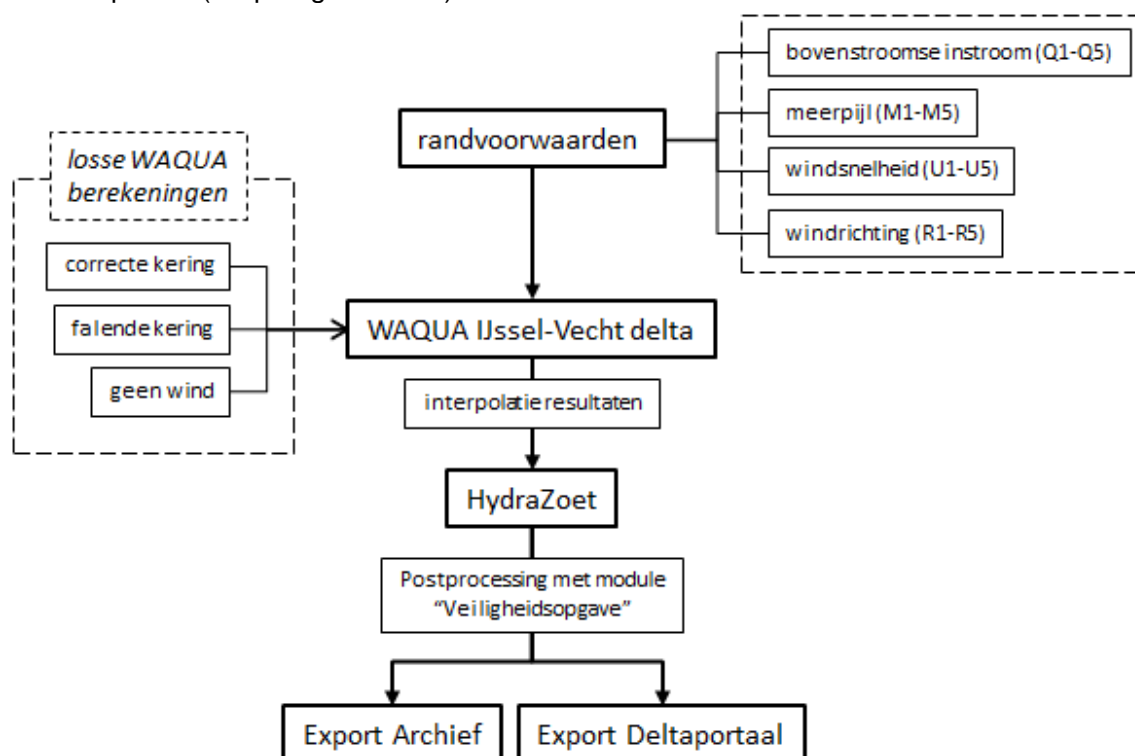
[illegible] (  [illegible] )

bovenstroomse instroom (Q1-Q5)

meerpijl (M1-M5)

windsnelheid (U1-U5)

windrichting (R1-R5)

randvoorwaarden

losse WAQUA berekeningen

correcte kering

falende kering

geen wind

WAQUA IJssel-Vecht delta

interpolatie resultaten

HydraZoet

Postprocessing met module "Veiligheidsopgave"

Export Archief

Export Deltaportaal